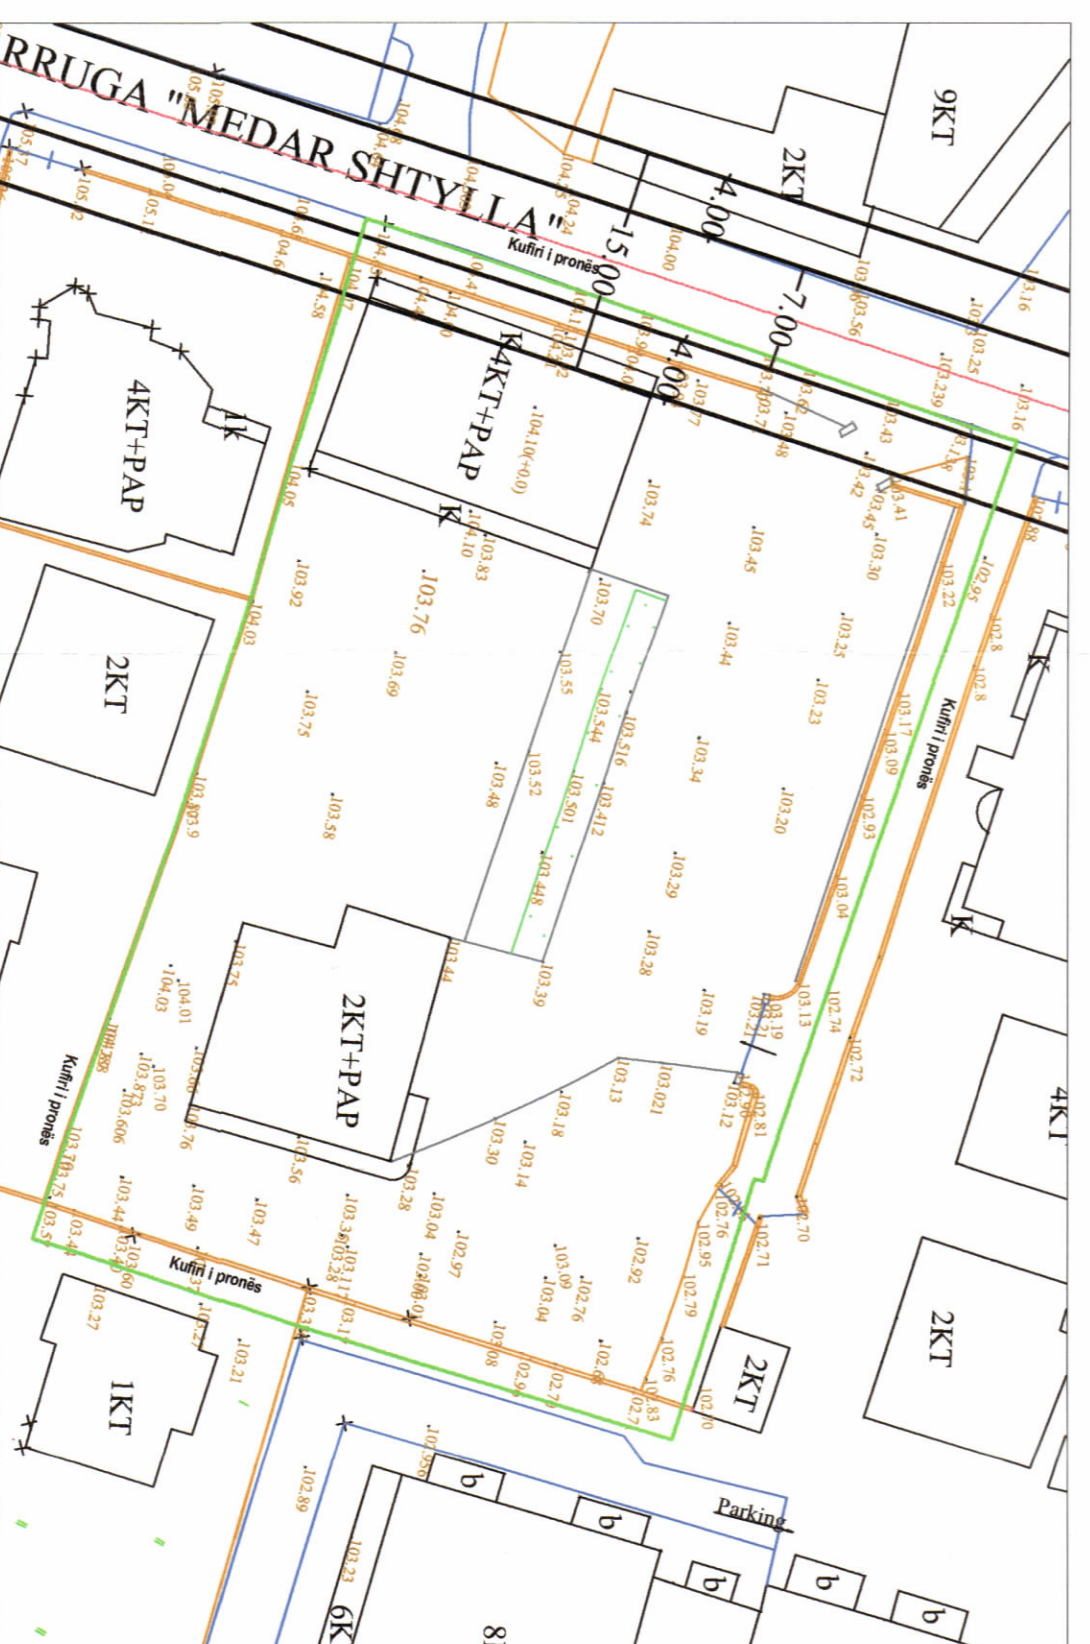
RRUGA "MEDAR SHTYLLA"

9KT

2KT

4.00

15.00

7.00

4.00

Kufiri i pronës

4KT+PAP

K

4KT+PAP

1k

2KT

.104.10(+0.0)

.103.76

.103.74

.103.45

.103.44

.103.25

.103.23

.103.92

.103.69

.103.75

.103.58

.103.48

.103.52

.103.34

.103.20

.103.29

.103.28

.103.19

.103.13

.103.021

.103.18

.103.14

.103.30

.103.70

.103.55

.103.544

.103.516

.103.501

.103.412

.103.448

.103.39

.103.44

2KT+PAP

Kufiri i pronës

Kufiri i pronës

Kufiri i pronës

.103.22

.103.17

.103.09

.102.93

.103.04

.102.74

.102.72

.102.95

.102.8

.102.8

K

K

4KT

2KT

2KT

1KT

.103.49

.103.47

.103.56

.103.28

.103.04

.102.97

.103.09

.103.04

.102.76

.102.92

.102.95

.102.79

.102.76

.102.71

.102.70

.103.27

.103.21

.102.89

.103.23

Parking

b

b

b

b

b

6K

8